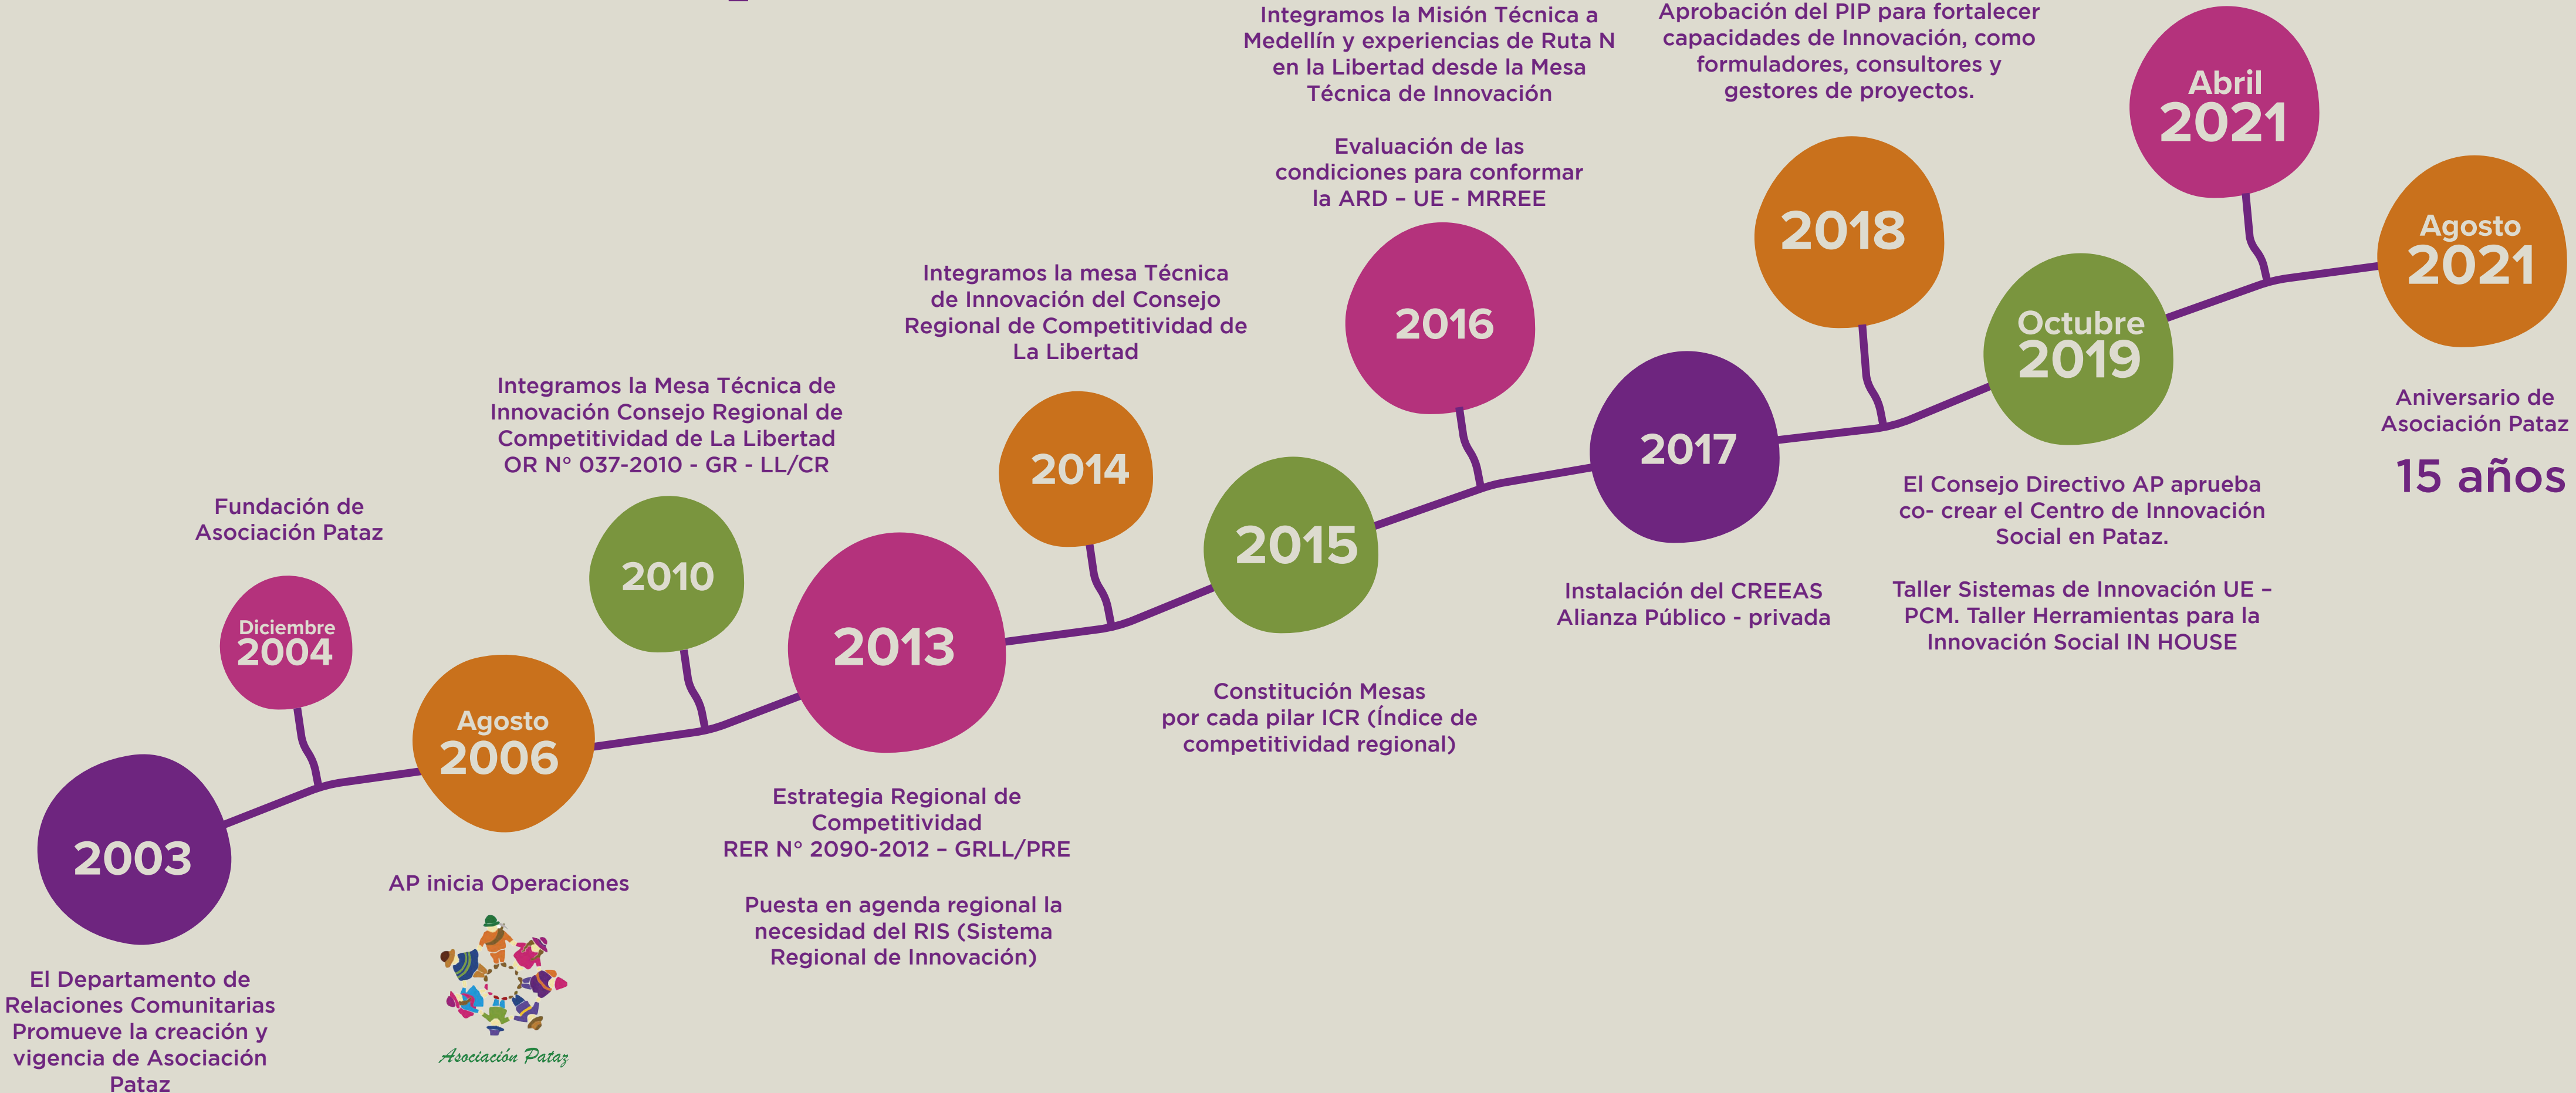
2003

El Departamento de Relaciones Comunitarias Promueve la creación y vigencia de Asociación Pataz

Fundación de Asociación Pataz

Diciembre 2004

Agosto 2006

AP inicia Operaciones

Asociación Pataz

Integramos la Mesa Técnica de Innovación Consejo Regional de Competitividad de La Libertad OR N° 037-2010 - GR - LL/CR

2010

2013

Estrategia Regional de Competitividad RER N° 2090-2012 – GRLL/PRE

Puesta en agenda regional la necesidad del RIS (Sistema Regional de Innovación)

Integramos la mesa Técnica de Innovación del Consejo Regional de Competitividad de La Libertad

2014

2015

Constitución Mesas por cada pilar ICR (Índice de competitividad regional)

Integramos la Misión Técnica a Medellín y experiencias de Ruta N en la Libertad desde la Mesa Técnica de Innovación

Evaluación de las condiciones para conformar la ARD – UE - MRREE

2016

2017

Instalación del CREEAS Alianza Público - privada

Aprobación del PIP para fortalecer capacidades de Innovación, como formuladores, consultores y gestores de proyectos.

2018

Octubre 2019

El Consejo Directivo AP aprueba co- crear el Centro de Innovación Social en Pataz.

Taller Sistemas de Innovación UE – PCM. Taller Herramientas para la Innovación Social IN HOUSE

Abril 2021

Agosto 2021

Aniversario de Asociación Pataz

15 años